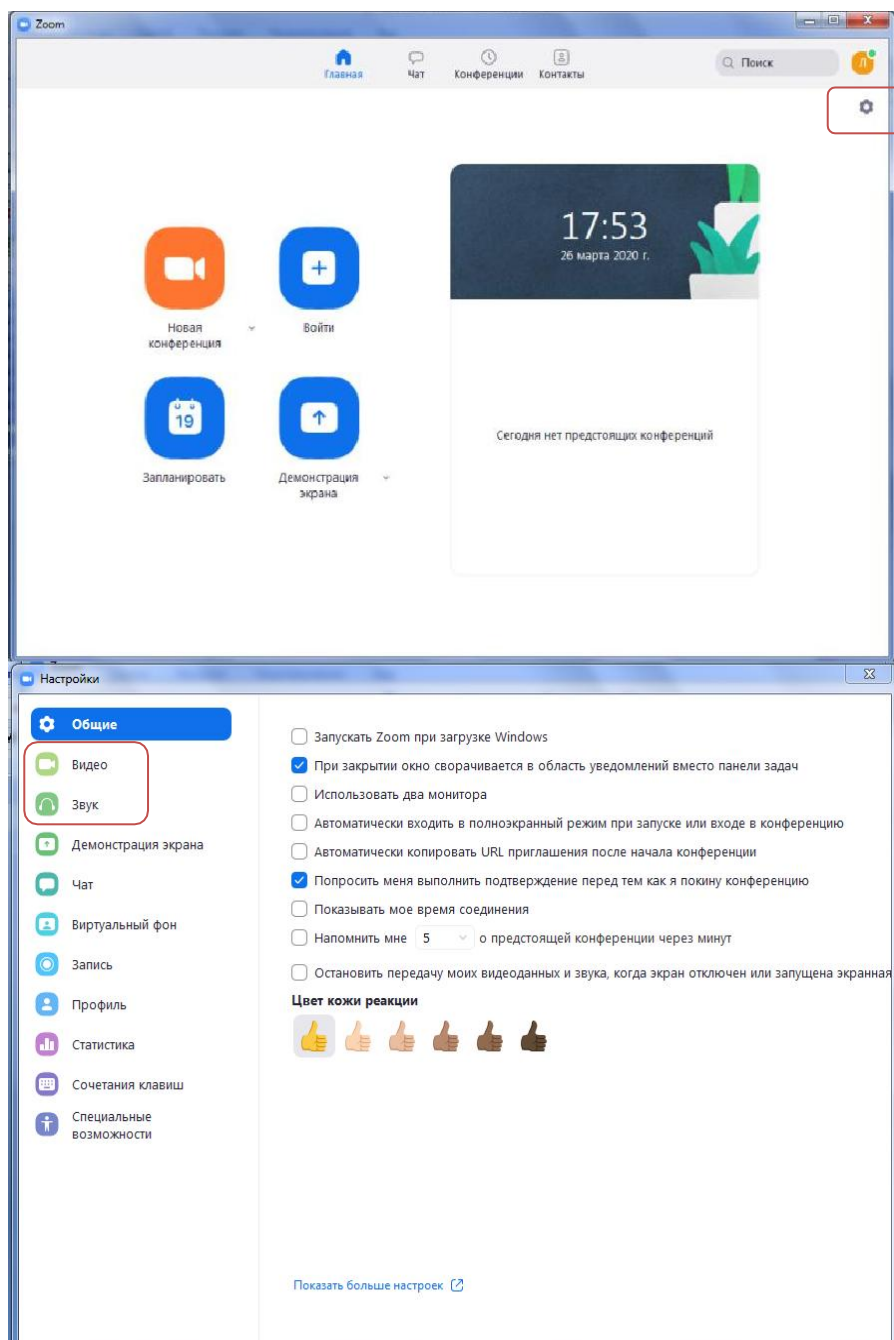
Zoom

Главная Чат Конференции Контакты

Поиск

Л

17:53
26 марта 2020 г.

Новая конференция

Войти

19

Запланировать

Демонстрация экрана

Сегодня нет предстоящих конференций

Настройки

Общие
Видео
Звук
Демонстрация экрана
Чат
Виртуальный фон
Запись
Профиль
Статистика
Сочетания клавиш
Специальные возможности

Запускать Zoom при загрузке Windows
При закрытии окно сворачивается в область уведомлений вместо панели задач
Использовать два монитора
Автоматически входить в полноэкранный режим при запуске или входе в конференцию
Автоматически копировать URL приглашения после начала конференции
Попросить меня выполнить подтверждение перед тем как я покину конференцию
Показывать мое время соединения
Напомнить мне 5 о предстоящей конференции через минут
Остановить передачу моих видеоданных и звука, когда экран отключен или запущена экранная

Цвет кожи реакции

Показать больше настроек